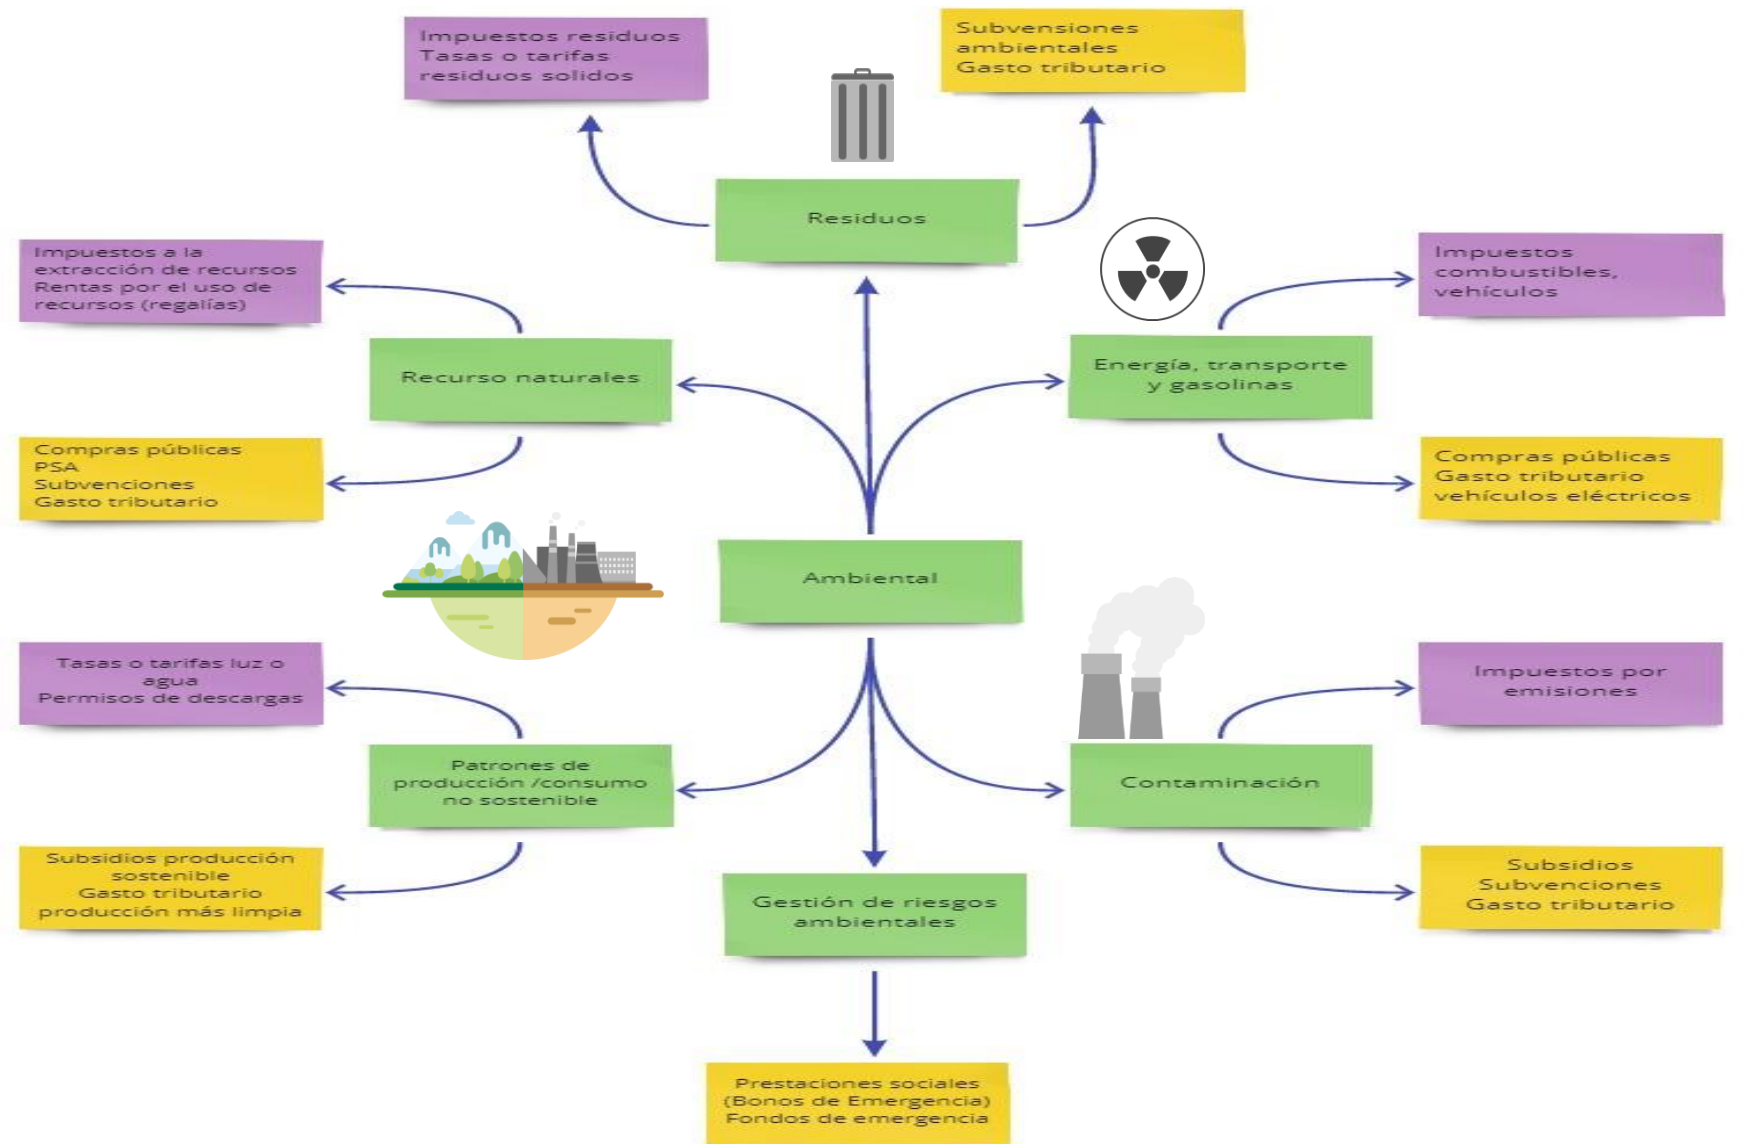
Impuestos residuos
Tasas o tarifas residuos solidos

Subvensiones ambientales
Gasto tributario

Residuos

Impuestos a la extracción de recursos
Rentas por el uso de recursos (regalías)

Recurso naturales

Compras públicas
PSA
Subvenciones
Gasto tributario

Impuestos combustibles, vehículos

Energía, transporte y gasolinas

Compras públicas
Gasto tributario
vehículos eléctricos

Ambiental

Tasas o tarifas luz o agua
Permisos de descargas

Patrones de producción /consumo no sostenible

Subsidios producción sostenible
Gasto tributario
producción más limpia

Impuestos por emisiones

Contaminación

Subsidios
Subvenciones
Gasto tributario

Gestión de riesgos ambientales

Prestaciones sociales
(Bonos de Emergencia)
Fondos de emergencia